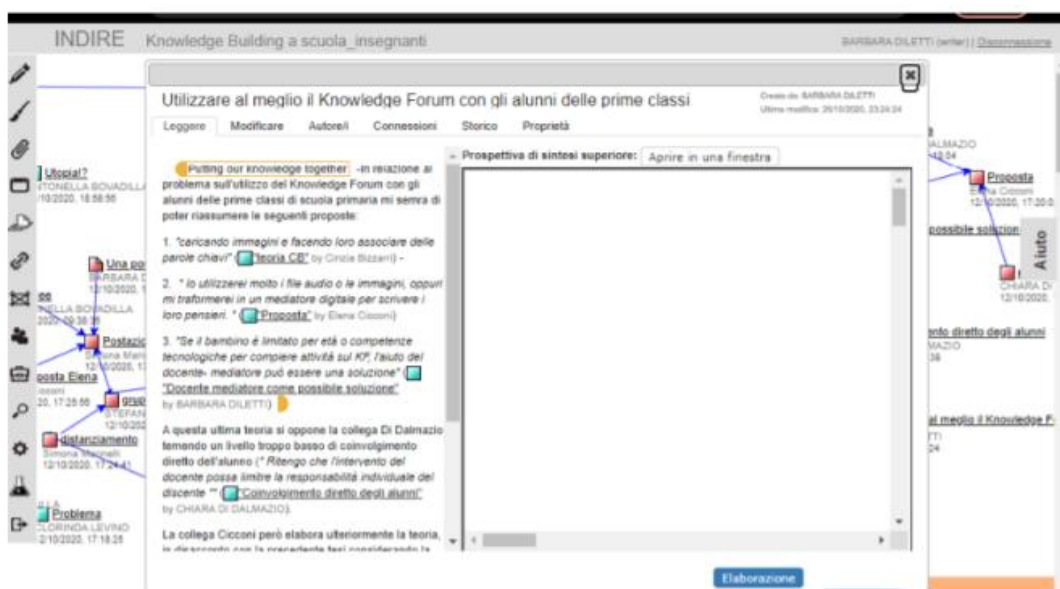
INDIRE Knowledge Building a scuola_insegnanti

BARBARA DILETTI (writer) | Disconnessione

Utilizzare al meglio il Knowledge Forum con gli alunni delle prime classi

Creato da: BARBARA DILETTI
Ultima modifica: 26/10/2020, 23:24:24

Leggere Modificare Autore/i Connessioni Storico Proprietà

Putting our knowledge together -In relazione al problema sull'utilizzo del Knowledge Forum con gli alunni delle prime classi di scuola primaria mi sembra di poter riassumere le seguenti proposte:

1. "caricando immagini e facendo loro associare delle parole chiavi" ("teoria CB" by Cinzia Bizzarri) -

2. " lo utilizzerei molto i file audio o le immagini, oppure mi traformerei in un mediatore digitale per scrivere i loro pensieri. " ("Proposta" by Elena Cicconi)

3. "Se il bambino è limitato per età o competenze tecnologiche per compiere attività sul KF, l'aiuto del docente- mediatore può essere una soluzione" ("Docente mediatore come possibile soluzione" by BARBARA DILETTI)

A questa ultima teoria si oppone la collega Di Dalmazio temendo un livello troppo basso di coinvolgimento diretto dell'alunno (" Ritengo che l'intervento del docente possa limitare la responsabilità individuale del discente "" ("Coinvolgimento diretto degli alunni" by CHIARA DI DALMAZIO).

La collega Cicconi però elabora ulteriormente la teoria, in disaccordo con la precedente tesi considerando la

Prospettiva di sintesi superiore: Aprire in una finestra

Elaborazione

Aiuto

Utopia!?
ANTONELLA BOVADILLA
/10/2020, 18:58:56

Una po
BARBARA D
12/10/2020,

ee
ELLA BOVADILLA
2020, 09:38:09

Postazio
Simona Marin
12/10/2020, 1

posta Elena
ccooni
20, 17:25:56

grup
STEFAN
12/10/202

distanziamento
Simona Marinelli
12/10/2020, 17:24:41

Problema
CLORINDA LEVINO
2/10/2020, 17:18:25

DALMAZIO
18:04

Proposta
Elena Cicconi
12/10/2020, 17:20:0

possibile soluzion

CHIARA DI
12/10/2020

ento diretto degli alunni
MAZIO
36

al meglio il Knowledge F
TTI
24